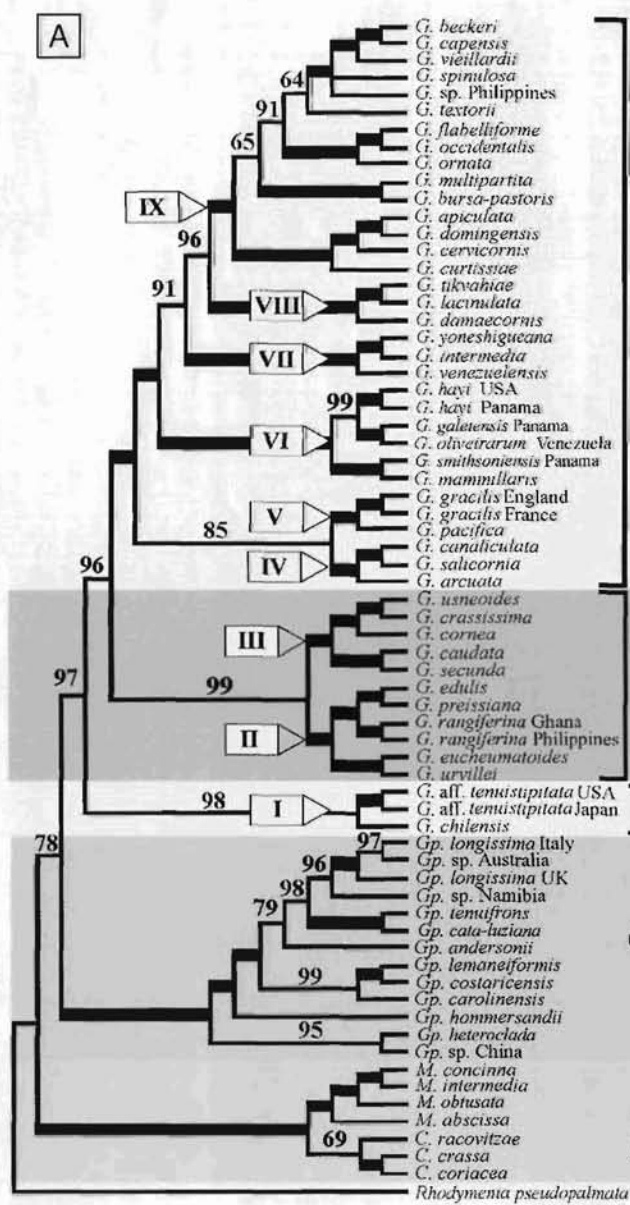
A

G. beckeri
G. capensis
G. vieillardii
G. spinulosa
G. sp. Philippines
G. textorii
G. flabelliforme
G. occidentalis
G. ornata
G. multipartita
G. bursa-pastoris
G. apiculata
G. domingensis
G. cervicornis
G. curtissiae
G. tikvahiae
G. lacinulata
G. damaecornis
G. yoneshigueana
G. intermedia
G. venezuelensis
G. hayi USA
G. hayi Panama
G. galetensis Panama
G. oliveirarum Venezuela
G. smithsoniensis Panama
G. mammillaris
G. gracilis England
G. gracilis France
G. pacifica
G. canaliculata
G. salicornia
G. arcuata
G. usneoides
G. crassissima
G. cornea
G. caudata
G. secunda
G. edulis
G. preissiana
G. rangiferina Ghana
G. rangiferina Philippines
G. eucheumatoides
G. urvillei
G. aff. tenuistipitata USA
G. aff. tenuistipitata Japan
G. chilensis
Gp. longissima Italy
Gp. sp. Australia
Gp. longissima UK
Gp. sp. Namibia
Gp. tenuifrons
Gp. cata-luziana
Gp. andersonii
Gp. lemaneiformis
Gp. costaricensis
Gp. carolinensis
Gp. hommersandii
Gp. heteroclada
Gp. sp. China
M. concinna
M. intermedia
M. obtusata
M. abscissa
C. racovitzae
C. crassa
C. coriacea
Rhodymenia pseudopalmata

64
91
65
IX
96
91
VIII
VII
99
VI
V
85
IV
96
III
97
99
II
98
I
78
97
96
98
79
99
95
69